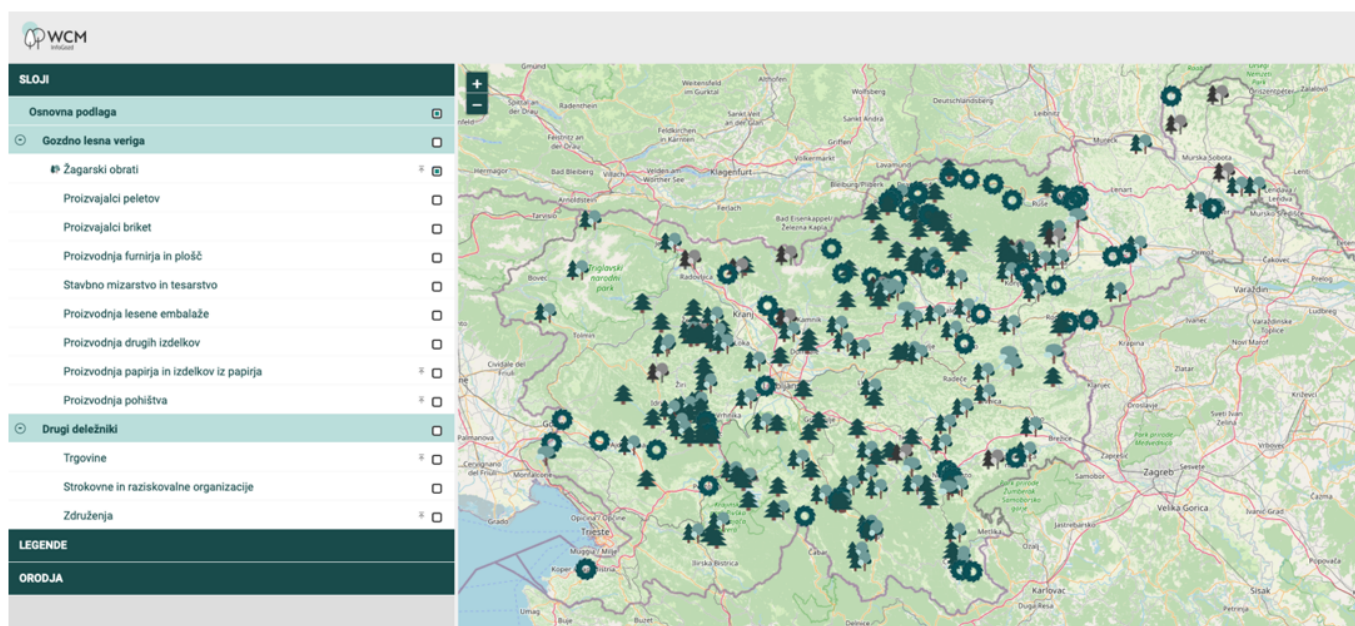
WCM
InfoGozd

SLOJI

Osnovna podlaga

Gozdno lesna veriga

Žagarski obrati

Proizvajalci peletov

Proizvajalci briket

Proizvodnja furnirja in plošč

Stavbno mizarstvo in tesarstvo

Proizvodnja lesene embalaže

Proizvodnja drugih izdelkov

Proizvodnja papirja in izdelkov iz papirja

Proizvodnja pohištva

Drugi deležniki

Trgovine

Strokovne in raziskovalne organizacije

Združenja

LEGENDE

ORODJA

+
−

Weißensee
Spittal an der Drau
Radenthein
Wiekersfeld im Gurktal
Althofen
Sankt Veit an der Glan
Wolfsberg
Deutschlandsberg
Leibnitz
Feldkirchen in Kärnten
Griffen
Hermagor
Bad Bleiberg
Velden am Wörther See
Klagenfurt
Bleiburg
Villach
Ferlach
Bad Eisenkappel / Železna Kapla
Arnoldstein
Tarvisio
Bovec
Triglavski narodni park
Radovljica
Kranj
Kamnik
Tolmin
Cividale del Friuli
Palmanova
Cervignano del Friuli
Monfalcone
Opicina / Opčine
Trieste
Muggia / Milje
Koper
Umag
Buzet
Ilirska Bistrica
Čabar
Rijeka
Ruše
Lenart
Murska Sobota
Mureck
Lendava
Čakovec
Varaždin
Ormož
Ludbreg
Krapina
Zlatar
Radeče
Brežice
Samobor
Zagreb
Sesvete
Velika Gorica
Metlika
Karlovac
Jastrebarsko
Duga Resa
Sisak
Žumberak Samoborsko gorje
Ivanec
Novi Marof
Križevci
Vrbovec
Popovača
Čazma